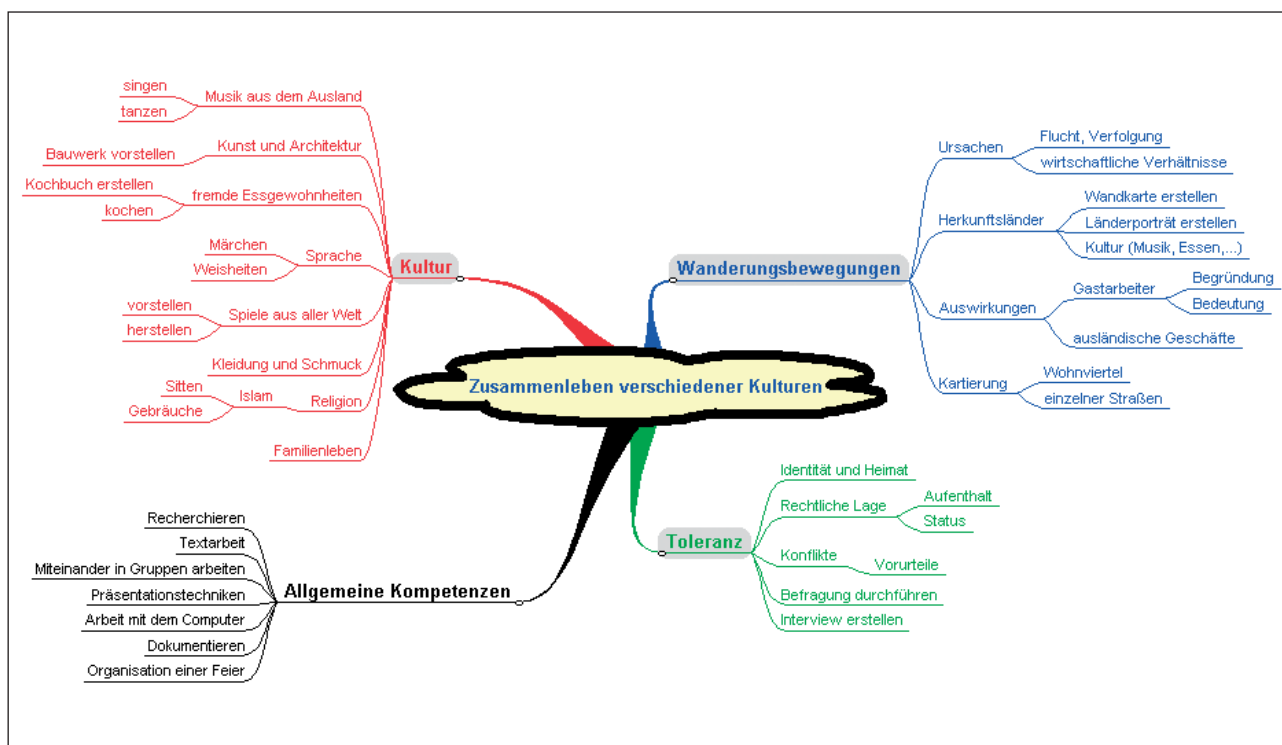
Zusammenleben verschiedener Kulturen

Kultur
Musik aus dem Ausland
singen
tanzen
Kunst und Architektur
Bauwerk vorstellen
fremde Essgewohnheiten
Kochbuch erstellen
kochen
Sprache
Märchen
Weisheiten
Spiele aus aller Welt
vorstellen
herstellen
Kleidung und Schmuck
Religion
Islam
Sitten
Gebräuche
Familienleben

Wanderungsbewegungen
Ursachen
Flucht, Verfolgung
wirtschaftliche Verhältnisse
Herkunftsländer
Wandkarte erstellen
Länderporträt erstellen
Kultur (Musik, Essen,...)
Auswirkungen
Gastarbeiter
Begründung
Bedeutung
ausländische Geschäfte
Kartierung
Wohnviertel
einzelner Straßen

Toleranz
Identität und Heimat
Rechtliche Lage
Aufenthalt
Status
Konflikte
Vorurteile
Befragung durchführen
Interview erstellen

Allgemeine Kompetenzen
Recherchieren
Textarbeit
Miteinander in Gruppen arbeiten
Präsentationstechniken
Arbeit mit dem Computer
Dokumentieren
Organisation einer Feier